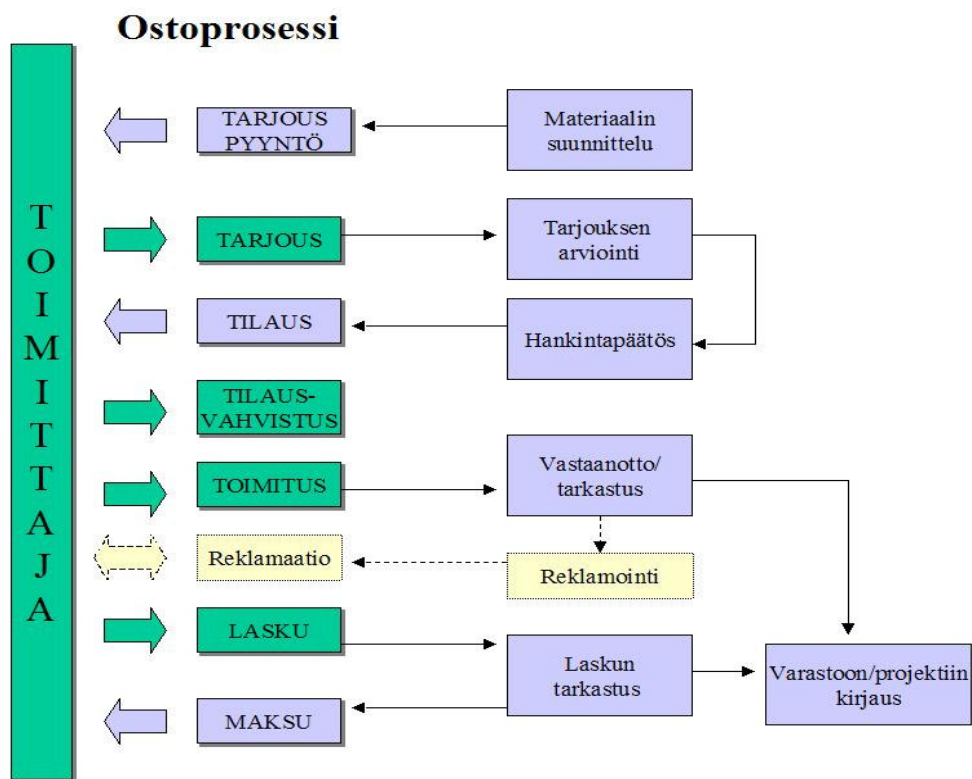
Ostoprosessi

TOIMITTAJA

TARJOUS PYYNTÖ

Materiaalin suunnittelu

TARJOUS

Tarjouksen arviointi

TILAUS

Hankintapäätös

TILAUS-VAHVISTUS

TOIMITUS

Vastaanotto/ tarkastus

Reklamaatio

Reklamointi

LASKU

Laskun tarkastus

Varastoon/projektiin kirjaus

MAKSU